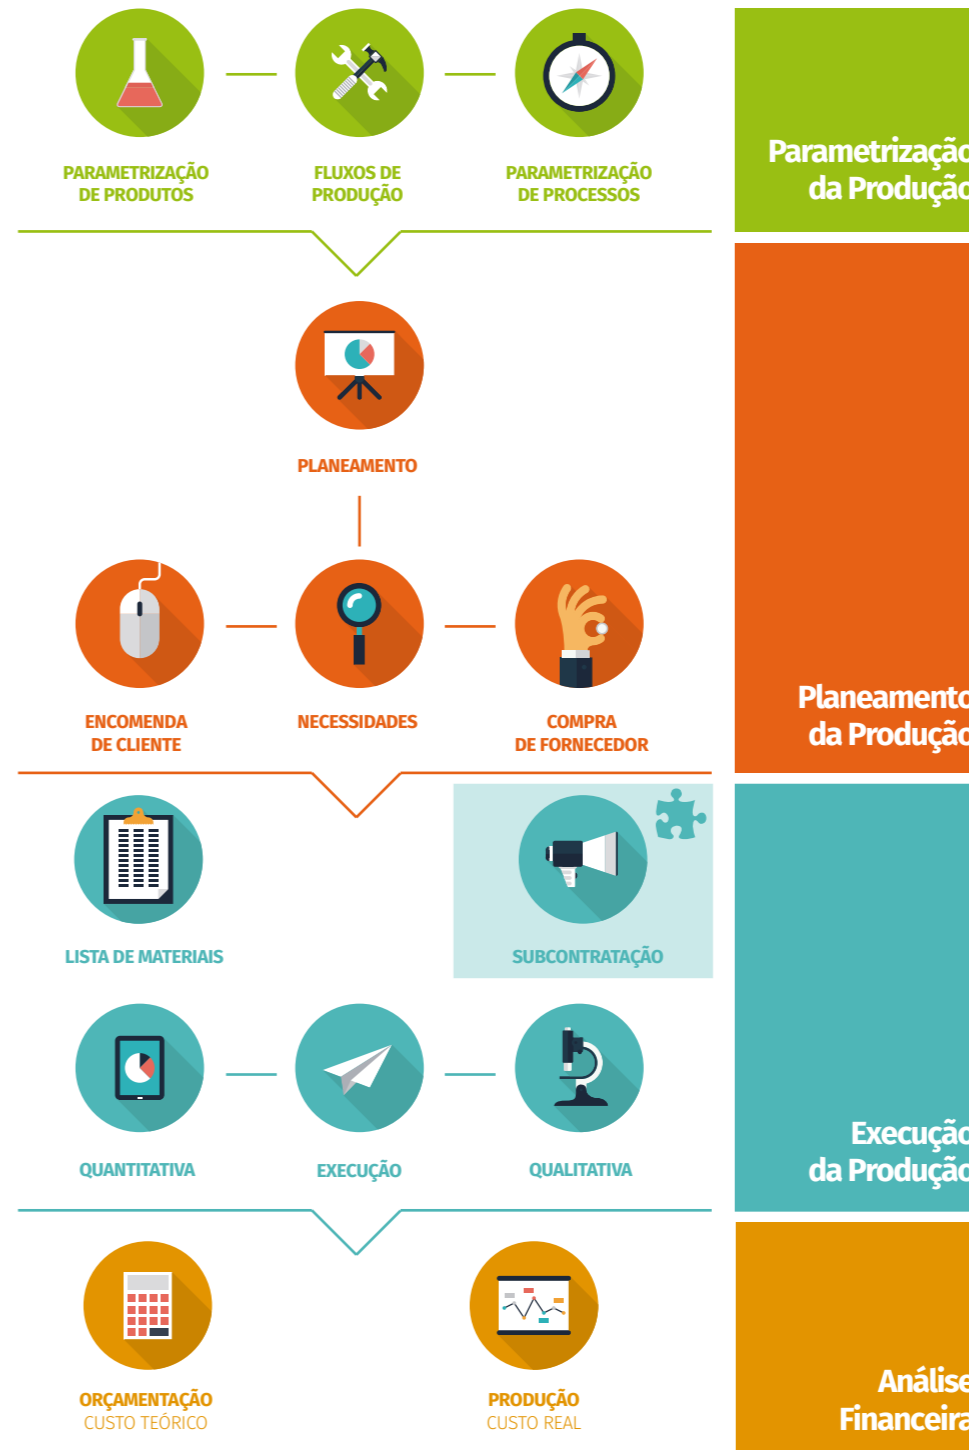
PARAMETRIZAÇÃO DE PRODUTOS

FLUXOS DE PRODUÇÃO

PARAMETRIZAÇÃO DE PROCESSOS

Parametrizaçã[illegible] da Produçã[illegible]

PLANEAMENTO

ENCOMENDA DE CLIENTE

NECESSIDADES

COMPRA DE FORNECEDOR

Planeament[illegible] da Produçã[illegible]

LISTA DE MATERIAIS

SUBCONTRATAÇÃO

QUANTITATIVA

EXECUÇÃO

QUALITATIVA

Execuçã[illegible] da Produçã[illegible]

ORÇAMENTAÇÃO
CUSTO TEÓRICO

PRODUÇÃO
CUSTO REAL

Anális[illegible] Financeir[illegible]